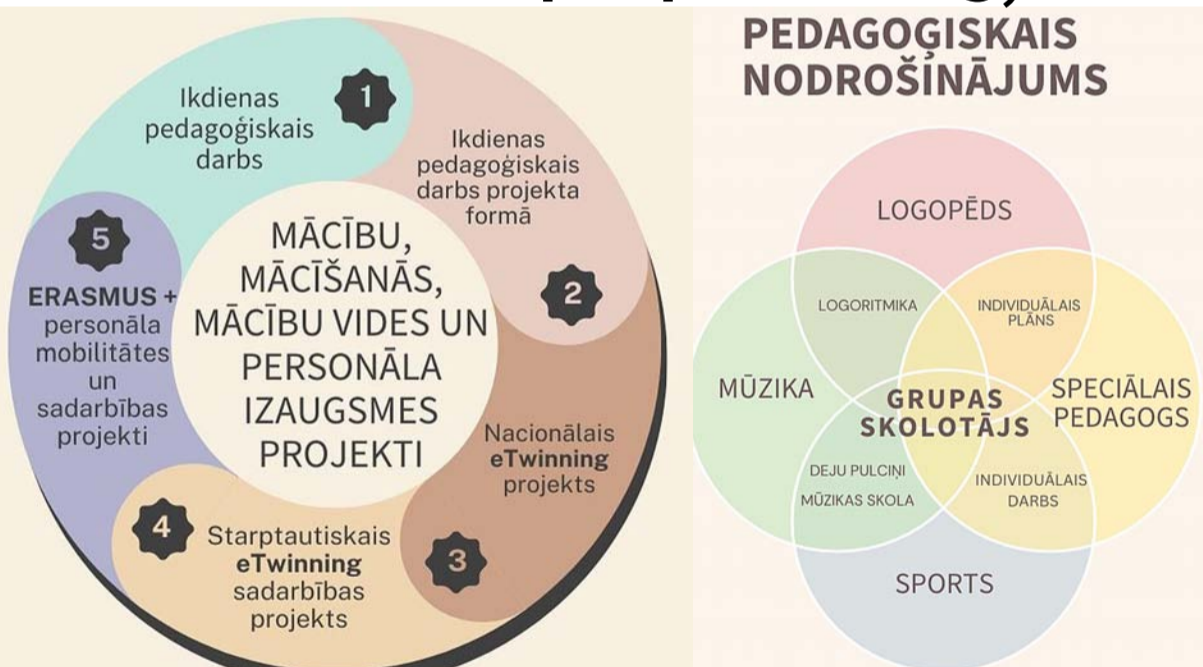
MĀCĪBU, MĀCĪŠANĀS, MĀCĪBU VIDES UN PERSONĀLA IZAUGSMES PROJEKTI

1
Ikdienas pedagoģiskais darbs

2
Ikdienas pedagoģiskais darbs projekta formā

3
Nacionālais **eTwinning** projekts

4
Starptautiskais **eTwinning** sadarbības projekts

5
**ERASMUS +** personāla mobilitātes un sadarbības projekti

PEDAGOĢISKAIS NODROŠINĀJUMS

LOGOPĒDS
LOGORITMIKA
INDIVIDUĀLAIS PLĀNS
MŪZIKA
GRUPAS SKOLOTĀJS
SPECIĀLAIS PEDAGOGS
DEJU PULCIŅI
MŪZIKAS SKOLA
INDIVIDUĀLAIS DARBS
SPORTS